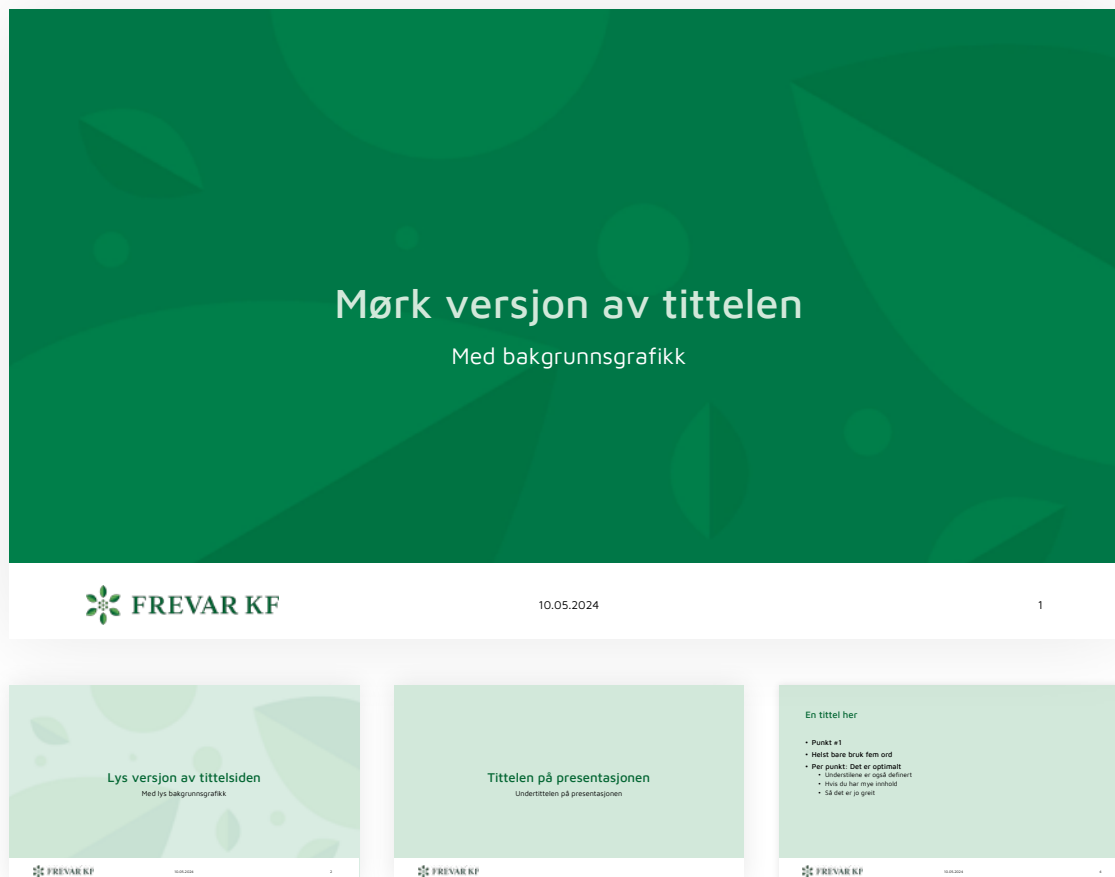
Mørk versjon av tittelen

Med bakgrunnsgrafikk

FREVAR KF

10.05.2024

1

Lys versjon av tittelsiden

Med lys bakgrunnsgrafikk

FREVAR KF

10.05.2024

2

Tittelen på presentasjonen

Undertittelen på presentasjonen

FREVAR KF

En tittel her

• Punkt #1
• Helst bare bruk fem ord
• Per punkt: Det er optimalt
  • Undertitlene er også definert
  • Hvis du har mye innhold
  • Så det er jo greit

FREVAR KF

10.05.2024

4